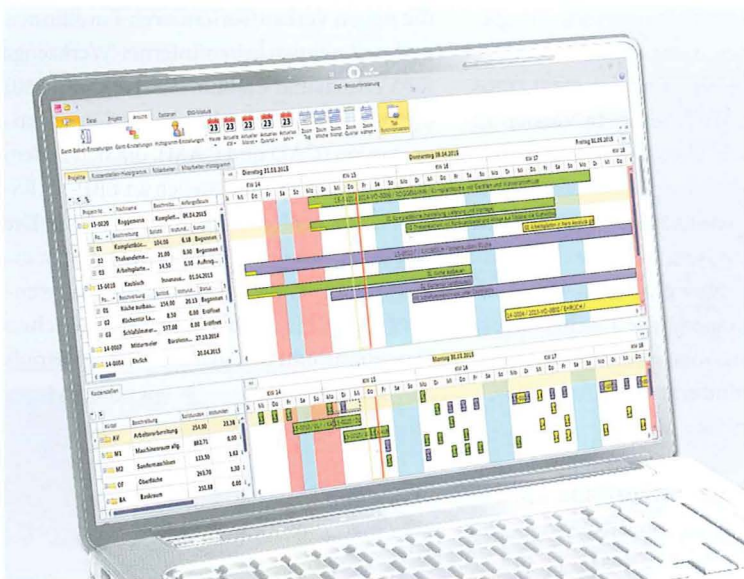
ESO - Ressourcenplanung

Datei Projekt Ansicht Optionen ESO-Status

Gantt-Balken-Einstellungen Gantt-Einstellungen Histogramm-Einstellungen Heute Aktuelle KW Aktuelles Quartal Aktueller Monat Zoom Tag Zoom Woche Zoom Monat Zoom Quartal Zoom Jahr Tag hervorheben

Projekte Kostenstellen-Histogramm Kollaborateur Mitarbeiter-Histogramm

Donnerstag 09.04.2015

Freitag 01.05.2015

Dienstag 31.03.2015

| Projekt-Nr. | Nachname | Beschreibung | Anfangsdatum |
|---|---|---|---|
| 15-0020 | Roggemann | Komplett... | 09.04.2015 |
| 01 | Komplettküc... | 104.50 | 0.50 Begonnen |
| 02 | Thekenelem... | 21.00 | 0.00 Begonnen |
| 03 | Arbeitsplatte... | 14.50 | 0.50 Auftrag... |
| 15-0010 | Kochisch | Innenaus... | 01.04.2015 |
| 01 | Küche aufbau... | 154.00 | 20.15 Begonnen |
| 02 | Küchentür La... | 8.50 | 0.50 Eröffnet |
| 03 | Schlafzimmer... | 577.00 | 0.00 Eröffnet |
| 14-0007 | Mittermeier | Barschr... | 27.10.2014 |
| 14-0004 | Ehrlich | | 20.04.2015 |

KW 14 KW 15 KW 16 KW 17 KW 18

Mo Di Mi Do Fr Sa So

Kostenstellen

Montag 30.03.2015

| Kürzel | Beschreibung | Soll-Stunden | Ist-Stunden |
|---|---|---|---|
| AV | Arbeitsvorbereitung | 254.00 | 23.38 |
| M1 | Maschinenraum allg. | 862.75 | 0.00 |
| M2 | Sonderm aschinen | 123.50 | 1.42 |
| OF | Oberfläche | 263.70 | 0.30 |
| BA | Bankraum | 252.38 | 0.00 |